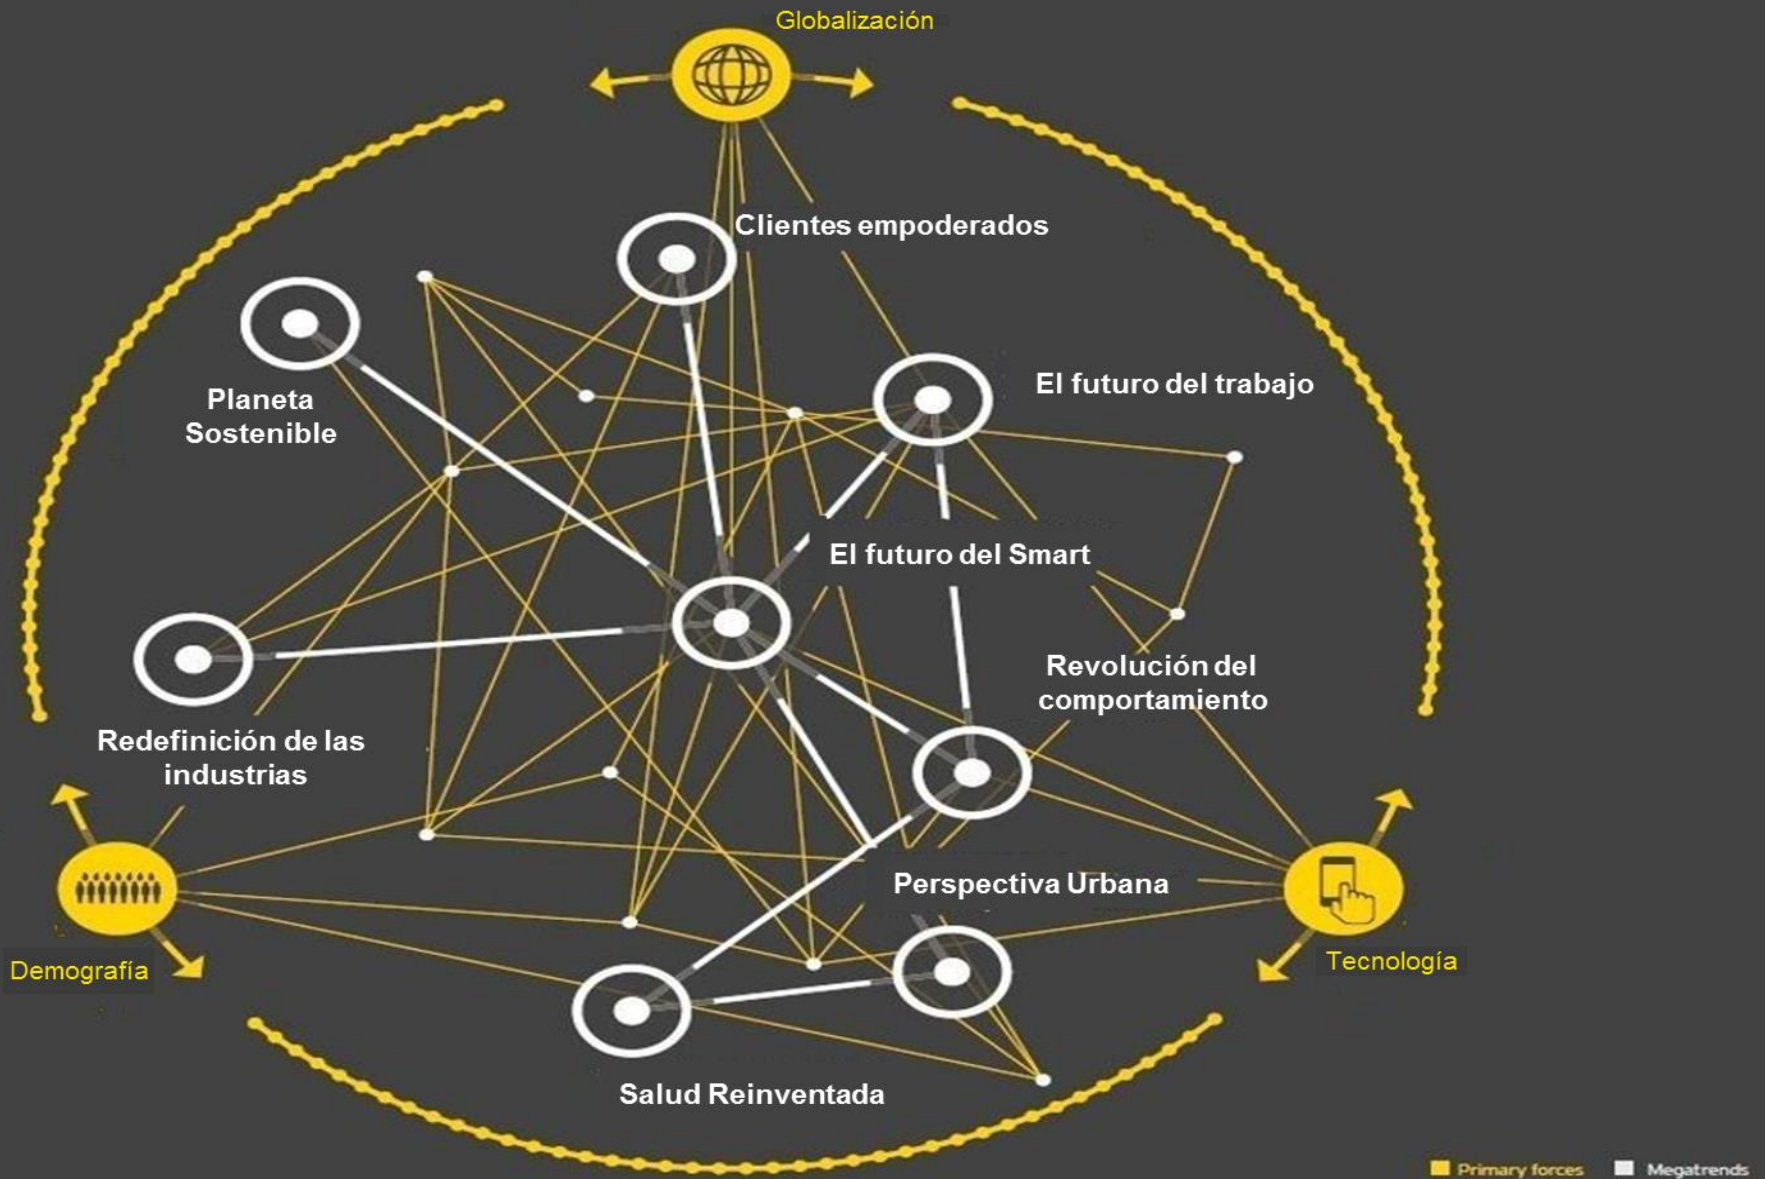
Globalización

Clientes empoderados

Planeta Sostenible

El futuro del trabajo

El futuro del Smart

Revolución del comportamiento

Redefinición de las industrias

Perspectiva Urbana

Demografía

Tecnología

Salud Reinventada

Primary forces
Megatrends